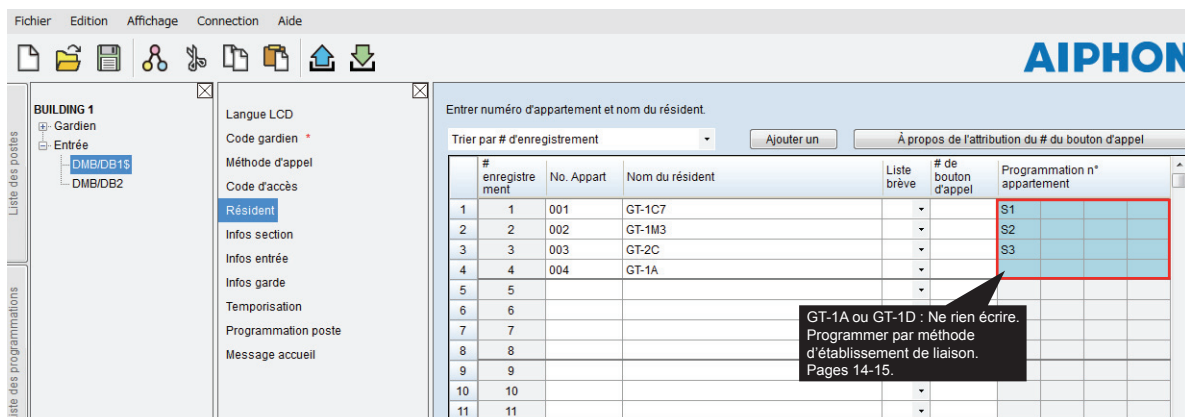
Fichier Edition Affichage Connection Aide

AIPHON

Liste des postes

Liste des programmations

BUILDING 1
Gardien
Entrée
DMB/DB1$
DMB/DB2

Langue LCD
Code gardien *
Méthode d'appel
Code d'accès
Résident
Infos section
Infos entrée
Infos garde
Temporisation
Programmation poste
Message accueil

Entrer numéro d'appartement et nom du résident.

Trier par # d'enregistrement

Ajouter un

À propos de l'attribution du # du bouton d'appel

| | # enregistrement | No. Appart | Nom du résident | Liste brève | # de bouton d'appel | Programmation n° appartement |
|---|---|---|---|---|---|---|
| 1 | 1 | 001 | GT-1C7 | | | S1 |
| 2 | 2 | 002 | GT-1M3 | | | S2 |
| 3 | 3 | 003 | GT-2C | | | S3 |
| 4 | 4 | 004 | GT-1A | | | |
| 5 | 5 | | | | | |
| 6 | 6 | | | | | |
| 7 | 7 | | | | | |
| 8 | 8 | | | | | |
| 9 | 9 | | | | | |
| 10 | 10 | | | | | |
| 11 | 11 | | | | | |

GT-1A ou GT-1D : Ne rien écrire. Programmer par méthode d'établissement de liaison. Pages 14-15.